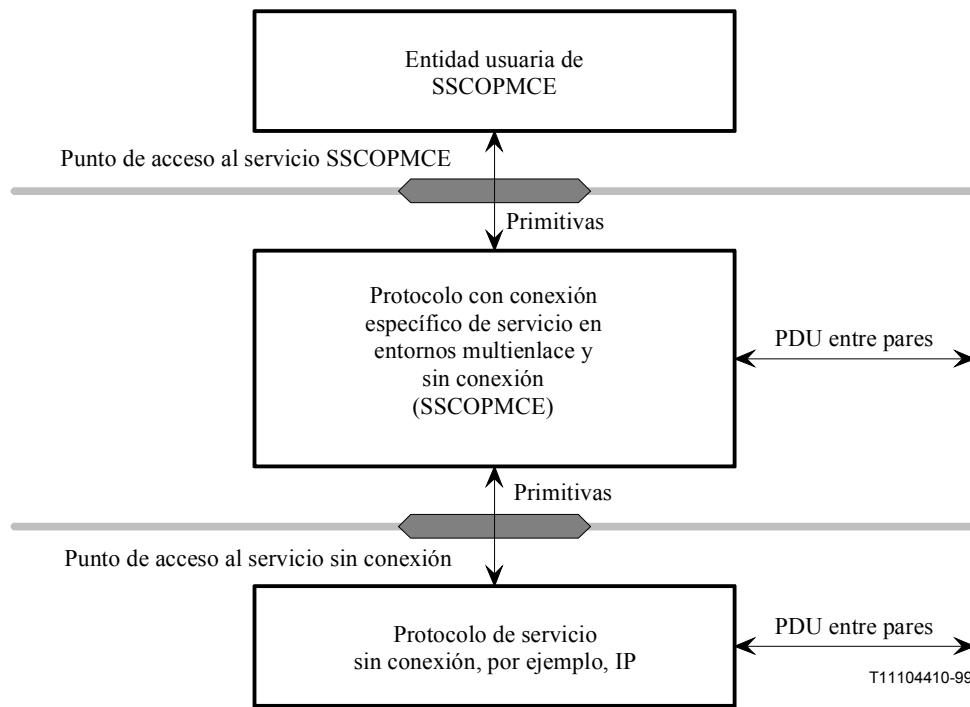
Entidad usuaria de SSCOPMCE

Punto de acceso al servicio SSCOPMCE

Primitivas

Protocolo con conexión específico de servicio en entornos multienlace y sin conexión (SSCOPMCE)

PDU entre pares

Primitivas

Punto de acceso al servicio sin conexión

Protocolo de servicio sin conexión, por ejemplo, IP

PDU entre pares

T11104410-99